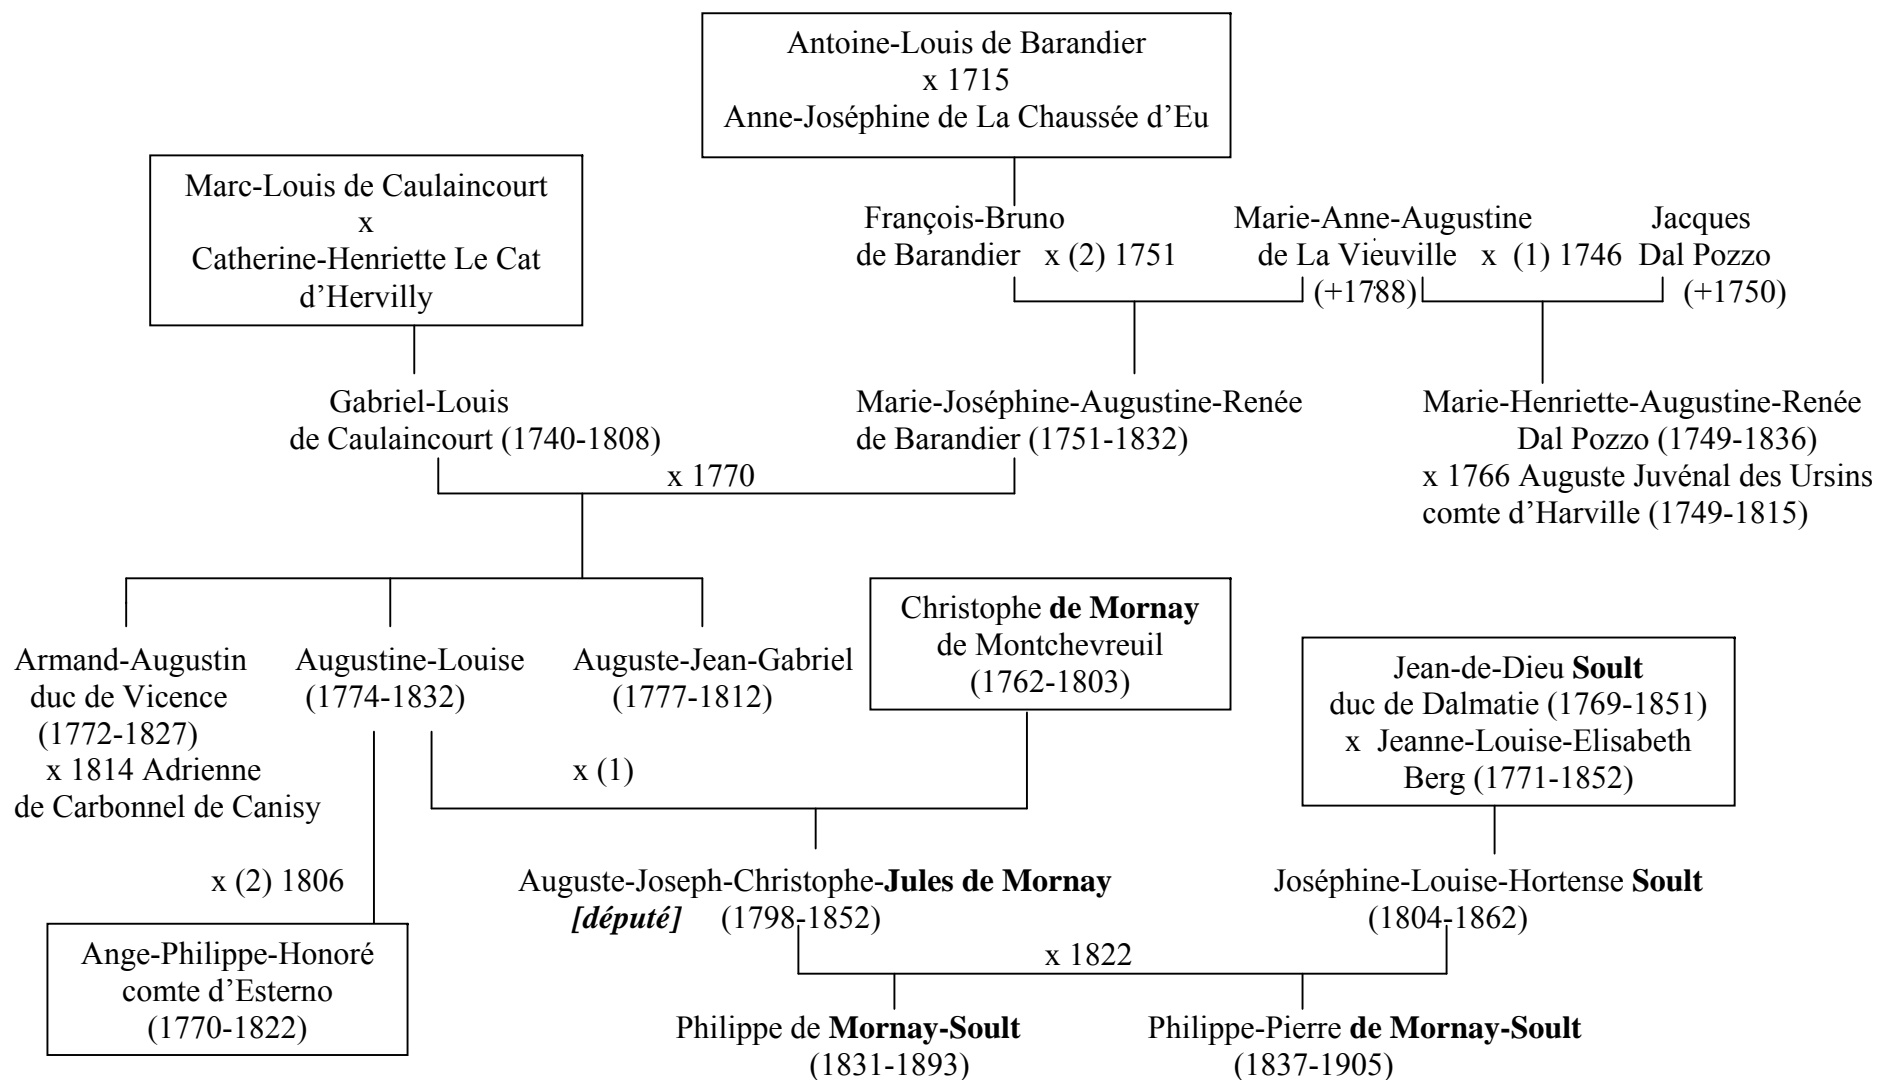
Antoine-Louis de Barandier
x 1715
Anne-Joséphine de La Chaussée d'Eu

Marc-Louis de Caulaincourt
x
Catherine-Henriette Le Cat d'Hervilly

François-Bruno de Barandier x (2) 1751

Marie-Anne-Augustine de La Vieuville (+1788) x (1) 1746

Jacques Dal Pozzo (+1750)

Gabriel-Louis de Caulaincourt (1740-1808)

Marie-Joséphine-Augustine-Renée de Barandier (1751-1832)

Marie-Henriette-Augustine-Renée Dal Pozzo (1749-1836)
x 1766 Auguste Juvénal des Ursins comte d'Harville (1749-1815)

x 1770

Armand-Augustin duc de Vicence (1772-1827)
x 1814 Adrienne de Carbonnel de Canisy

Augustine-Louise (1774-1832)

Auguste-Jean-Gabriel (1777-1812)

Christophe **de Mornay** de Montchevreuil (1762-1803)

Jean-de-Dieu **Soult** duc de Dalmatie (1769-1851)
x Jeanne-Louise-Elisabeth Berg (1771-1852)

x (1)

x (2) 1806

Ange-Philippe-Honoré comte d'Esterno (1770-1822)

Auguste-Joseph-Christophe-**Jules de Mornay**
***[député]*** (1798-1852)

Joséphine-Louise-Hortense **Soult** (1804-1862)

x 1822

Philippe de **Mornay-Soult** (1831-1893)

Philippe-Pierre **de Mornay-Soult** (1837-1905)